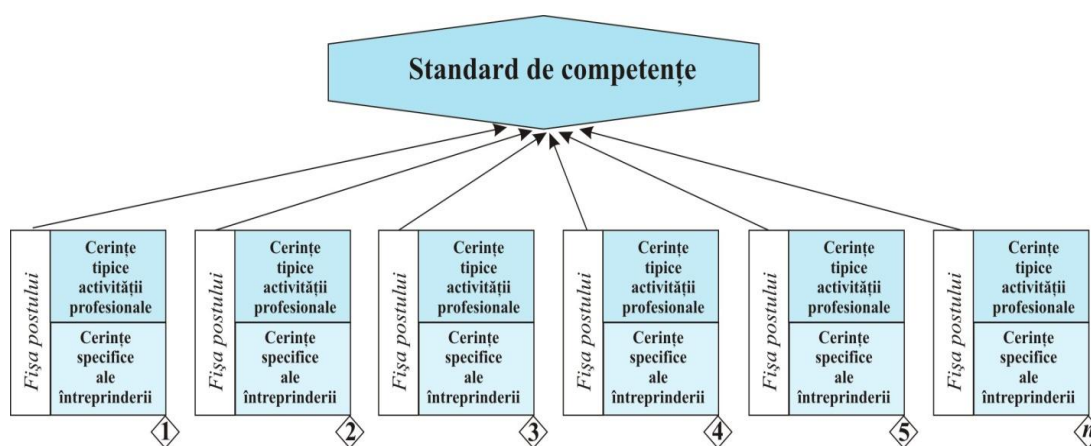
Standard de competențe

Fişa postului

Cerințe tipice activității profesionale

Cerințe specifice ale întreprinderii

1

Fişa postului

Cerințe tipice activității profesionale

Cerințe specifice ale întreprinderii

2

Fişa postului

Cerințe tipice activității profesionale

Cerințe specifice ale întreprinderii

3

Fişa postului

Cerințe tipice activității profesionale

Cerințe specifice ale întreprinderii

4

Fişa postului

Cerințe tipice activității profesionale

Cerințe specifice ale întreprinderii

5

Fişa postului

Cerințe tipice activității profesionale

Cerințe specifice ale întreprinderii

n